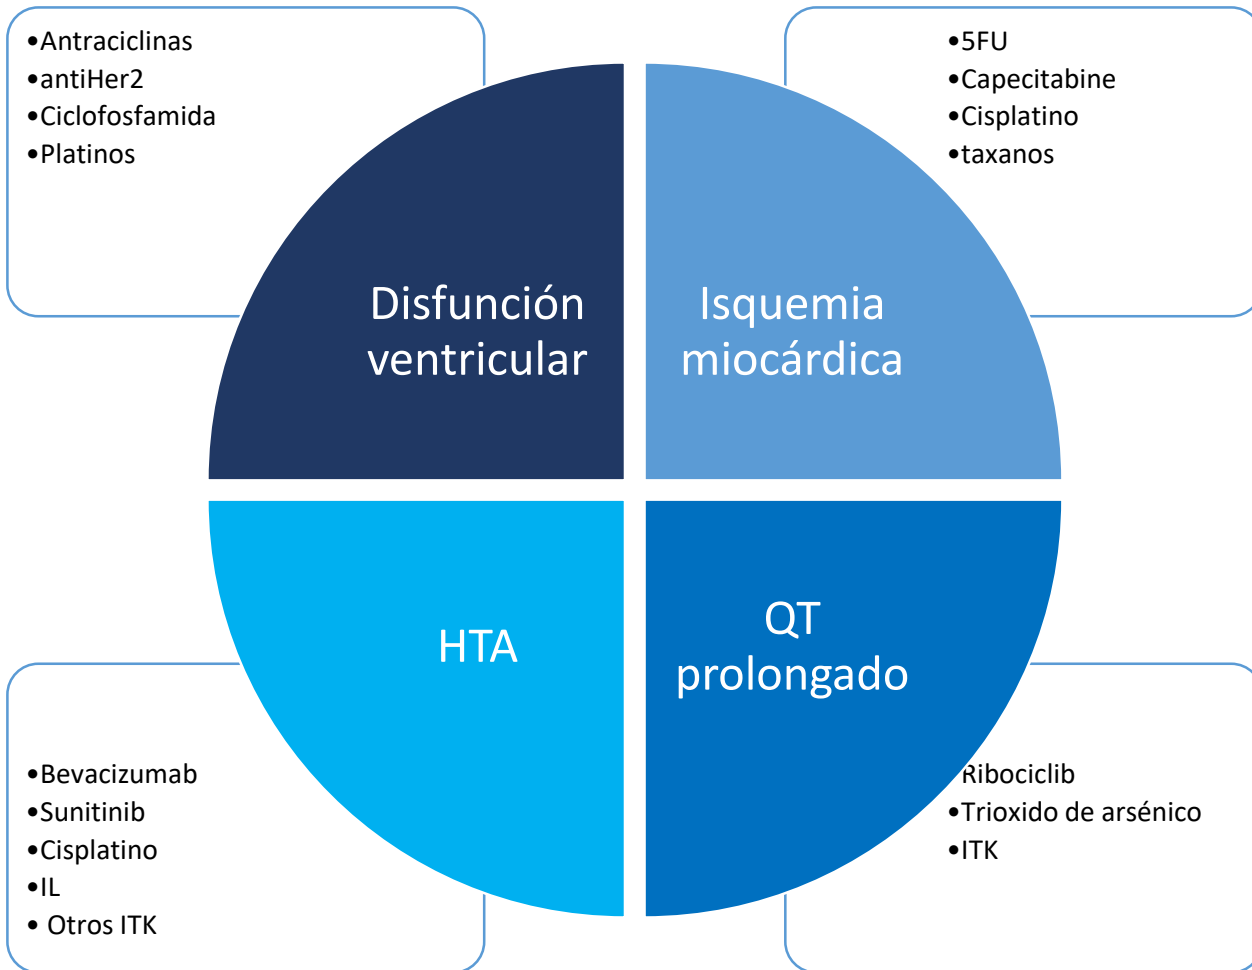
•Antraciclinas
•antiHer2
•Ciclofosfamida
•Platinos

•5FU
•Capecitabine
•Cisplatino
•taxanos

Disfunción ventricular

Isquemia miocárdica

HTA

QT prolongado

•Bevacizumab
•Sunitinib
•Cisplatino
•IL
• Otros ITK

Ribociclib
•Trioxido de arsénico
•ITK